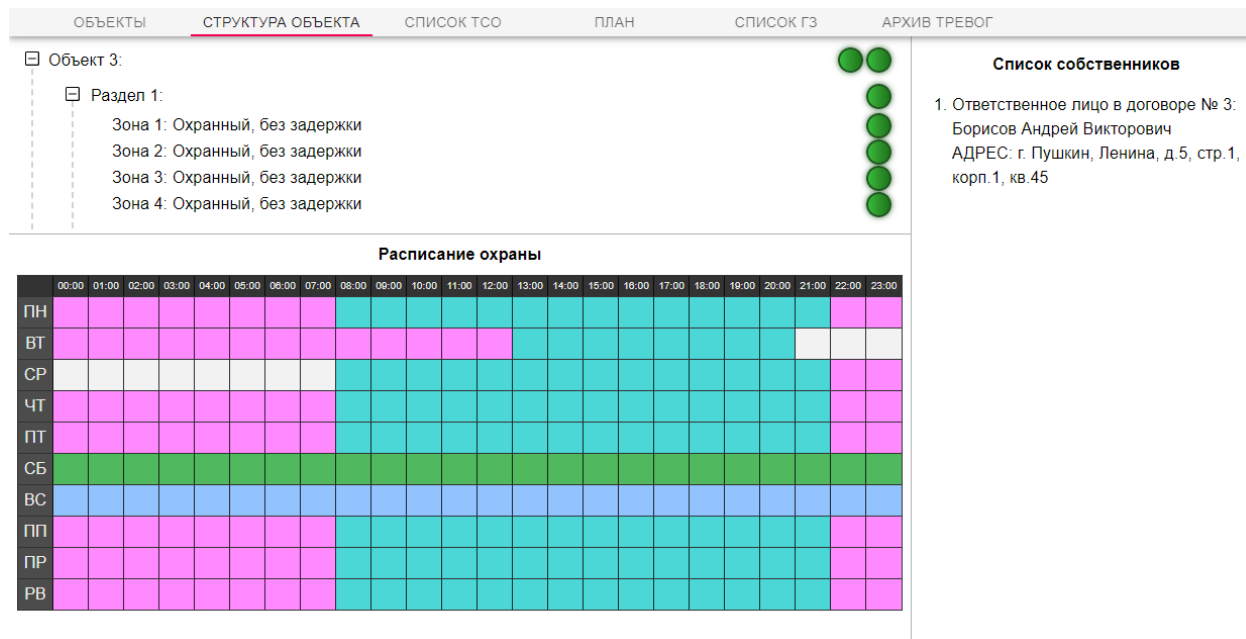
ОБЪЕКТЫ СТРУКТУРА ОБЪЕКТА СПИСОК ТСО ПЛАН СПИСОК ГЗ АРХИВ ТРЕВОГ

⊟ Объект 3:

⊟ Раздел 1:

Зона 1: Охранный, без задержки
Зона 2: Охранный, без задержки
Зона 3: Охранный, без задержки
Зона 4: Охранный, без задержки

Расписание охраны

| | 00:00 | 01:00 | 02:00 | 03:00 | 04:00 | 05:00 | 06:00 | 07:00 | 08:00 | 09:00 | 10:00 | 11:00 | 12:00 | 13:00 | 14:00 | 15:00 | 16:00 | 17:00 | 18:00 | 19:00 | 20:00 | 21:00 | 22:00 | 23:00 |
|---|---|---|---|---|---|---|---|---|---|---|---|---|---|---|---|---|---|---|---|---|---|---|---|---|
| ПН | | | | | | | | | | | | | | | | | | | | | | | | |
| ВТ | | | | | | | | | | | | | | | | | | | | | | | | |
| СР | | | | | | | | | | | | | | | | | | | | | | | | |
| ЧТ | | | | | | | | | | | | | | | | | | | | | | | | |
| ПТ | | | | | | | | | | | | | | | | | | | | | | | | |
| СБ | | | | | | | | | | | | | | | | | | | | | | | | |
| ВС | | | | | | | | | | | | | | | | | | | | | | | | |
| ПП | | | | | | | | | | | | | | | | | | | | | | | | |
| ПР | | | | | | | | | | | | | | | | | | | | | | | | |
| РВ | | | | | | | | | | | | | | | | | | | | | | | | |

Список собственников

1. Ответственное лицо в договоре № 3: Борисов Андрей Викторович АДРЕС: г. Пушкин, Ленина, д.5, стр.1, корп.1, кв.45